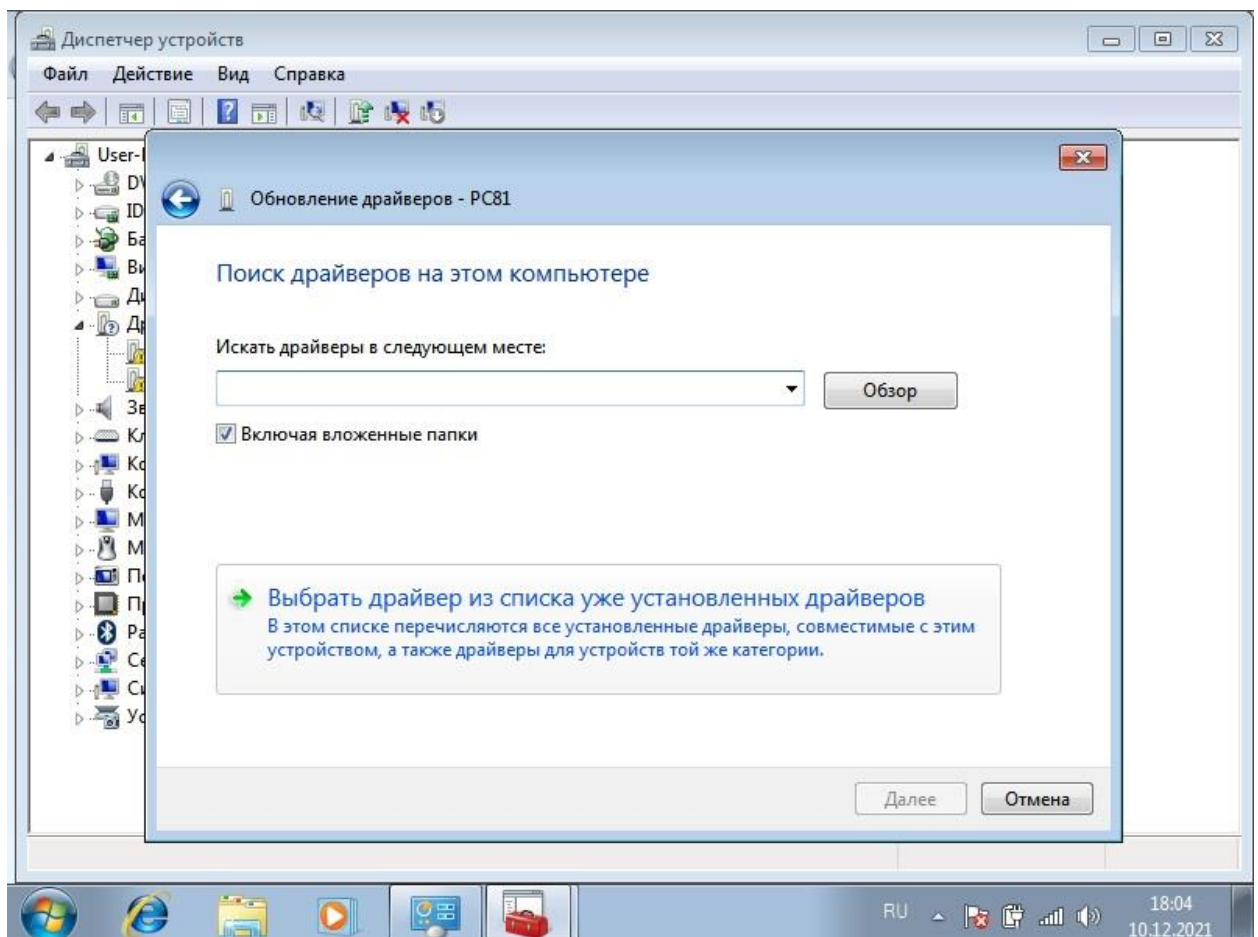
Диспетчер устройств

Файл Действие Вид Справка

User-
DV
ID
Ба
Ви
Ди
Др
Зв
Кл
Ко
Ко
М
М
П
П
Ра
Се
Си
Ус

Обновление драйверов - PC81

Поиск драйверов на этом компьютере

Искать драйверы в следующем месте:

Обзор

Включая вложенные папки

Выбрать драйвер из списка уже установленных драйверов
В этом списке перечисляются все установленные драйверы, совместимые с этим устройством, а также драйверы для устройств той же категории.

Далее
Отмена

RU
18:04
10.12.2021